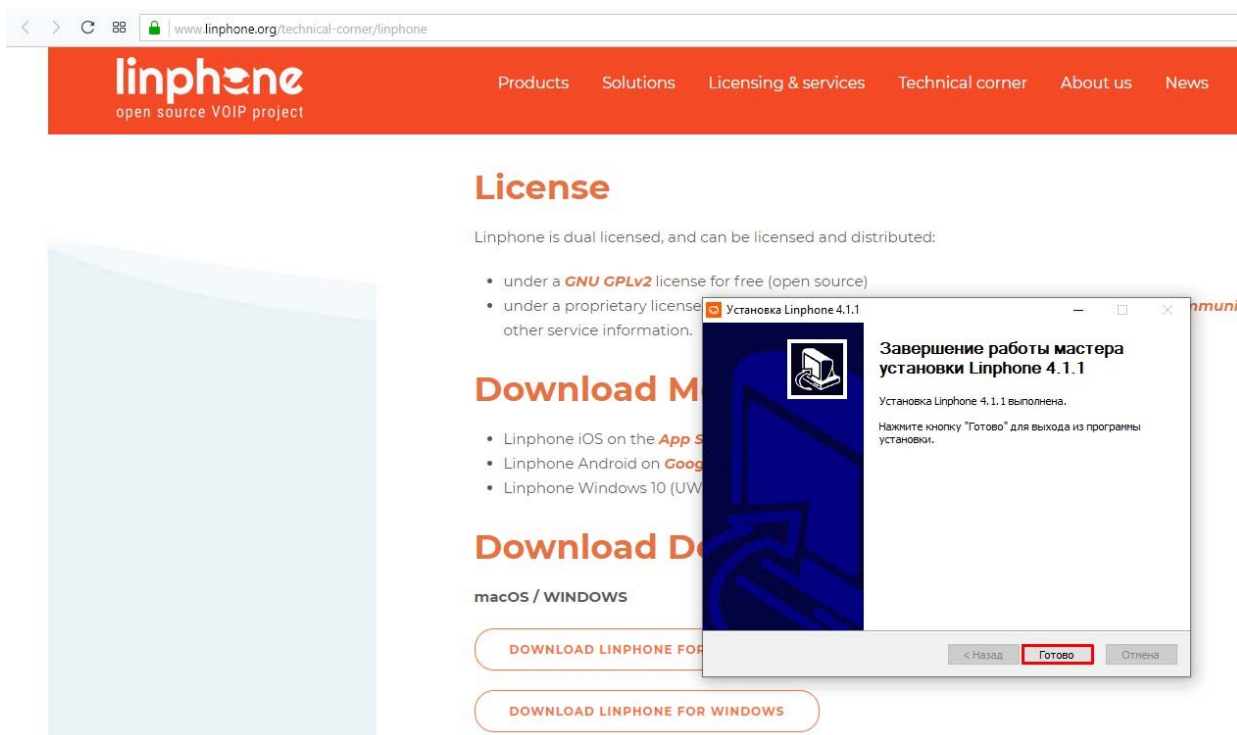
www.linphone.org/technical-corner/linphone

linphone
open source VOIP project

Products Solutions Licensing & services Technical corner About us News

License

Linphone is dual licensed, and can be licensed and distributed:

• under a GNU GPLv2 license for free (open source)
• under a proprietary license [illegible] mmuni
other service information.

Download M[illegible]

• Linphone iOS on the App S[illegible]
• Linphone Android on Goog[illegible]
• Linphone Windows 10 (UW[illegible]

Download D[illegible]

macOS / WINDOWS

DOWNLOAD LINPHONE FOR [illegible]

DOWNLOAD LINPHONE FOR WINDOWS

Установка Linphone 4.1.1

Завершение работы мастера установки Linphone 4.1.1

Установка Linphone 4.1.1 выполнена.

Нажмите кнопку "Готово" для выхода из программы установки.

< Назад Готово Отмена